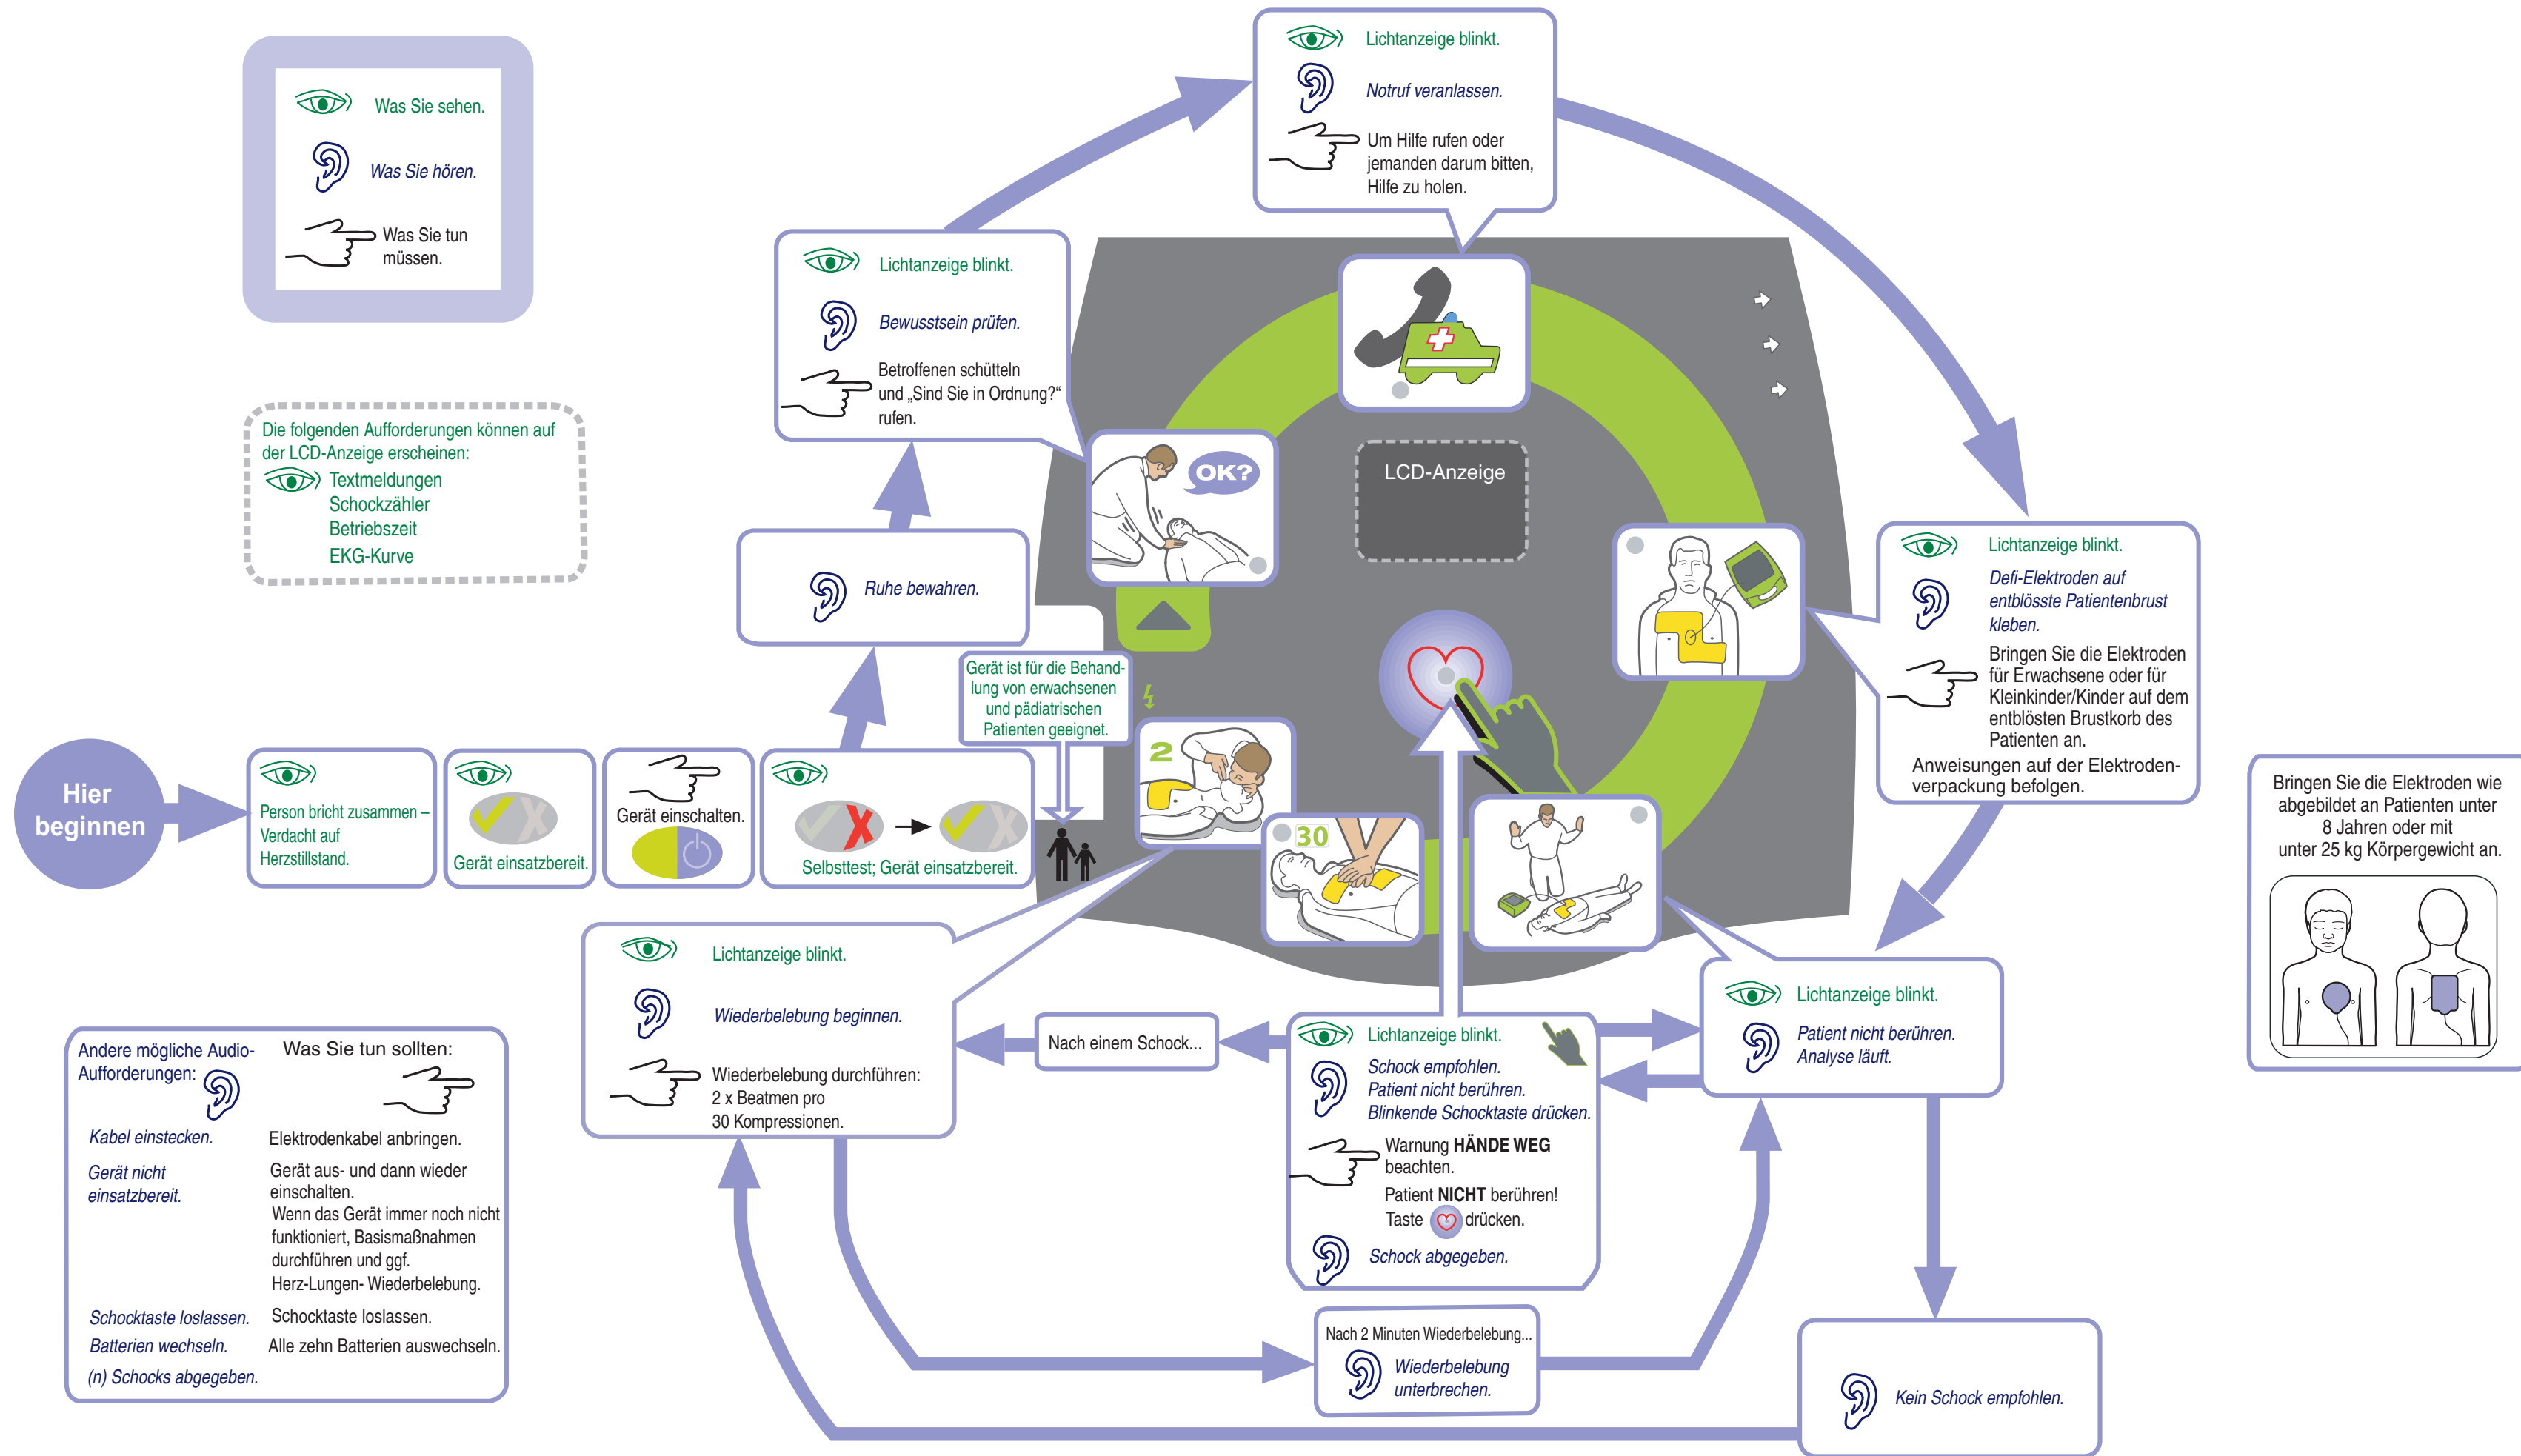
Was Sie sehen.

Was Sie hören.

Was Sie tun müssen.

Die folgenden Aufforderungen können auf der LCD-Anzeige erscheinen:
Textmeldungen
Schockzähler
Betriebszeit
EKG-Kurve

Hier beginnen

Person bricht zusammen – Verdacht auf Herzstillstand.

Gerät einsatzbereit.

Gerät einschalten.

Selbsttest; Gerät einsatzbereit.

Gerät ist für die Behandlung von erwachsenen und pädiatrischen Patienten geeignet.

Ruhe bewahren.

Lichtanzeige blinkt.
Bewusstsein prüfen.
Betroffenen schütteln und „Sind Sie in Ordnung?“ rufen.

OK?

Lichtanzeige blinkt.
Notruf veranlassen.
Um Hilfe rufen oder jemanden darum bitten, Hilfe zu holen.

LCD-Anzeige

Lichtanzeige blinkt.
Defi-Elektroden auf entblösste Patientenbrust kleben.
Bringen Sie die Elektroden für Erwachsene oder für Kleinkinder/Kinder auf dem entblösten Brustkorb des Patienten an.
Anweisungen auf der Elektrodenverpackung befolgen.

Bringen Sie die Elektroden wie abgebildet an Patienten unter 8 Jahren oder mit unter 25 kg Körpergewicht an.

2

30

Lichtanzeige blinkt.
Wiederbelebung beginnen.
Wiederbelebung durchführen:
2 x Beatmen pro
30 Kompressionen.

Nach einem Schock...

Lichtanzeige blinkt.
Schock empfohlen.
Patient nicht berühren.
Blinkende Schocktaste drücken.
Warnung HÄNDE WEG beachten.
Patient NICHT berühren!
Taste drücken.
Schock abgegeben.

Lichtanzeige blinkt.
Patient nicht berühren.
Analyse läuft.

Andere mögliche Audio-Aufforderungen:
Was Sie tun sollten:

| Kabel einstecken. | Elektrodenkabel anbringen. |
|---|---|
| Gerät nicht einsatzbereit. | Gerät aus- und dann wieder einschalten. Wenn das Gerät immer noch nicht funktioniert, Basismaßnahmen durchführen und ggf. Herz-Lungen- Wiederbelebung. |
| Schocktaste loslassen. | Schocktaste loslassen. |
| Batterien wechseln. | Alle zehn Batterien auswechseln. |
| (n) Schocks abgegeben. | |

Nach 2 Minuten Wiederbelebung...
Wiederbelebung unterbrechen.

Kein Schock empfohlen.